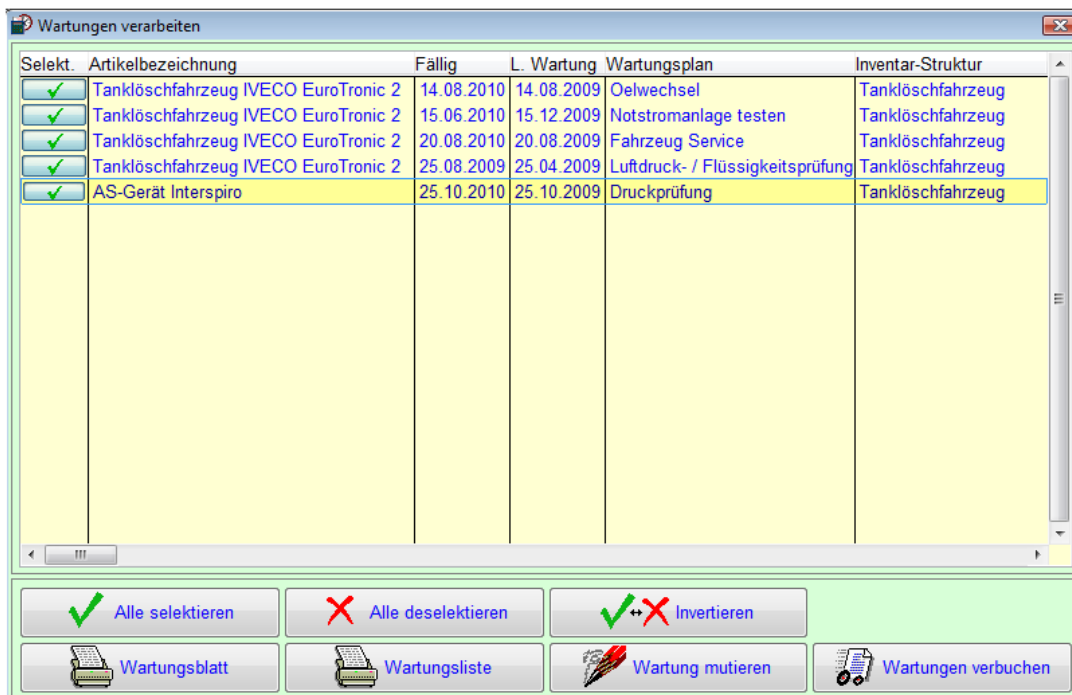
Wartungen verarbeiten

| Selekt. | Artikelbezeichnung | Fällig | L. Wartung | Wartungsplan | Inventar-Struktur |
|---|---|---|---|---|---|
| ✓ | Tanklöschfahrzeug IVECO EuroTronic 2 | 14.08.2010 | 14.08.2009 | Oelwechsel | Tanklöschfahrzeug |
| ✓ | Tanklöschfahrzeug IVECO EuroTronic 2 | 15.06.2010 | 15.12.2009 | Notstromanlage testen | Tanklöschfahrzeug |
| ✓ | Tanklöschfahrzeug IVECO EuroTronic 2 | 20.08.2010 | 20.08.2009 | Fahrzeug Service | Tanklöschfahrzeug |
| ✓ | Tanklöschfahrzeug IVECO EuroTronic 2 | 25.08.2009 | 25.04.2009 | Luftdruck- / Flüssigkeitsprüfung | Tanklöschfahrzeug |
| ✓ | AS-Gerät Interspiro | 25.10.2010 | 25.10.2009 | Druckprüfung | Tanklöschfahrzeug |

Alle selektieren
Alle deselektieren
Invertieren
Wartungsblatt
Wartungsliste
Wartung mutieren
Wartungen verbuchen